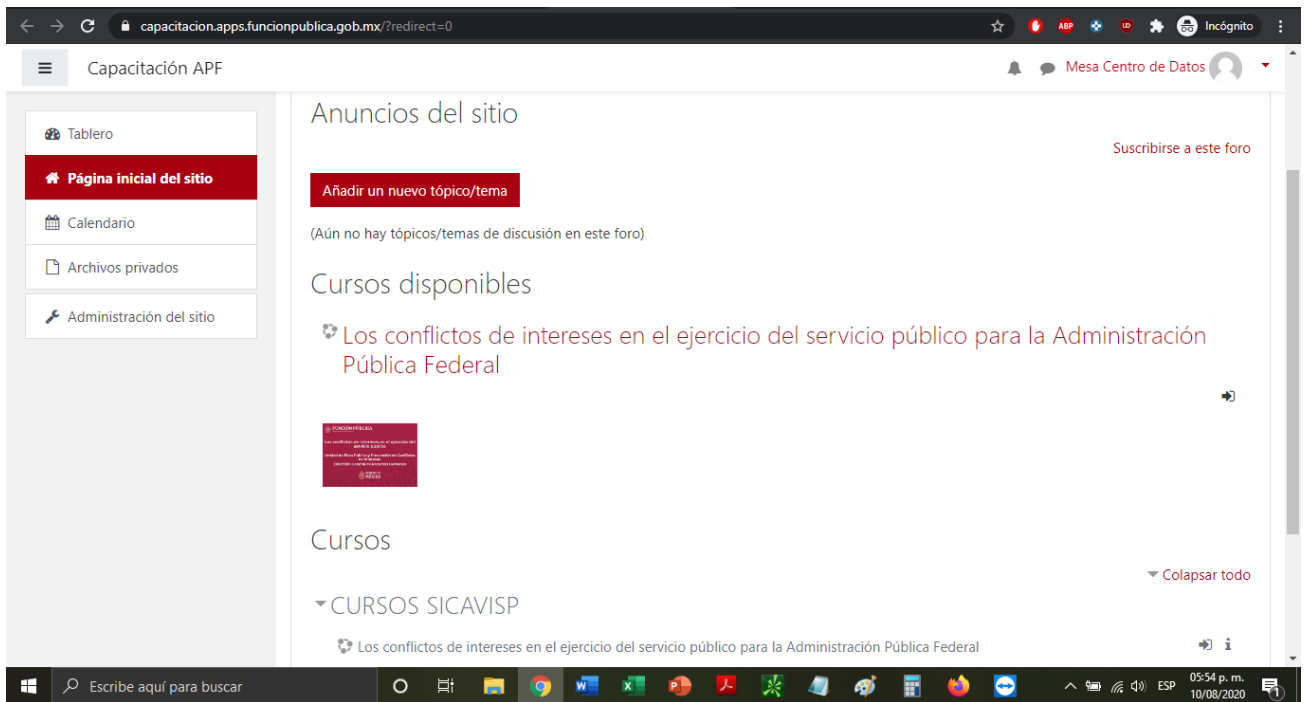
capacitacion.apps.funcionpublica.gob.mx/?redirect=0

ABP Incógnito

Capacitación APF

Mesa Centro de Datos

Tablero

Página inicial del sitio

Calendario

Archivos privados

Administración del sitio

Anuncios del sitio

Suscribirse a este foro

Añadir un nuevo tópico/tema

(Aún no hay tópicos/temas de discusión en este foro)

Cursos disponibles

Los conflictos de intereses en el ejercicio del servicio público para la Administración Pública Federal

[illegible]

Cursos

Colapsar todo

CURSOS SICAVISP

Los conflictos de intereses en el ejercicio del servicio público para la Administración Pública Federal

Escribe aquí para buscar

ESP 05:54 p. m. 10/08/2020